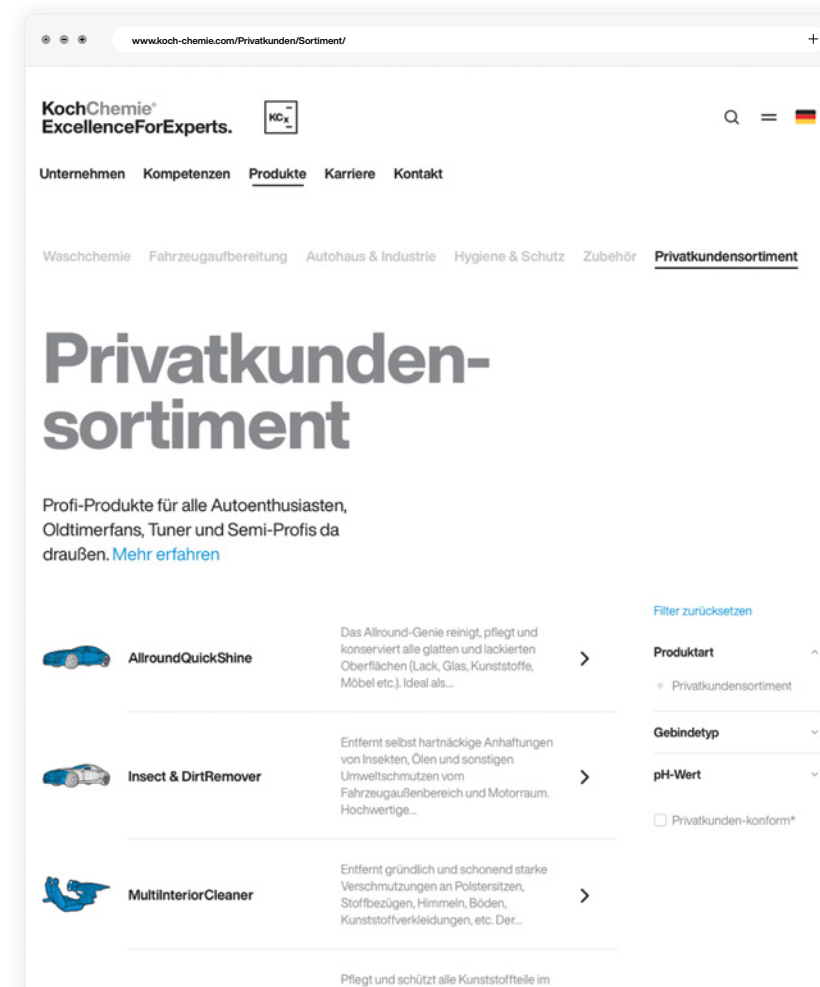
www.koch-chemie.com/Privatkunden/Sortiment/

+

KochChemie®
ExcellenceForExperts.

KC$_x$

Unternehmen Kompetenzen Produkte Karriere Kontakt

Waschchemie Fahrzeugaufbereitung Autohaus & Industrie Hygiene & Schutz Zubehör Privatkundensortiment

Privatkunden-sortiment

Profi-Produkte für alle Autoenthusiasten, Oldtimerfans, Tuner und Semi-Profis da draußen. Mehr erfahren

Filter zurücksetzen

Produktart

Privatkundensortiment

Gebindetyp

pH-Wert

Privatkunden-konform*

AllroundQuickShine

Das Allround-Genie reinigt, pflegt und konserviert alle glatten und lackierten Oberflächen (Lack, Glas, Kunststoffe, Möbel etc.). Ideal als...

Insect & DirtRemover

Entfernt selbst hartnäckige Anhaftungen von Insekten, Ölen und sonstigen Umweltschmutzen vom Fahrzeugaußenbereich und Motorraum. Hochwertige...

MultiInteriorCleaner

Entfernt gründlich und schonend starke Verschmutzungen an Polstersitzen, Stoffbezügen, Himmeln, Böden, Kunststoffverkleidungen, etc. Der...

Pflegt und schützt alle Kunststoffteile im